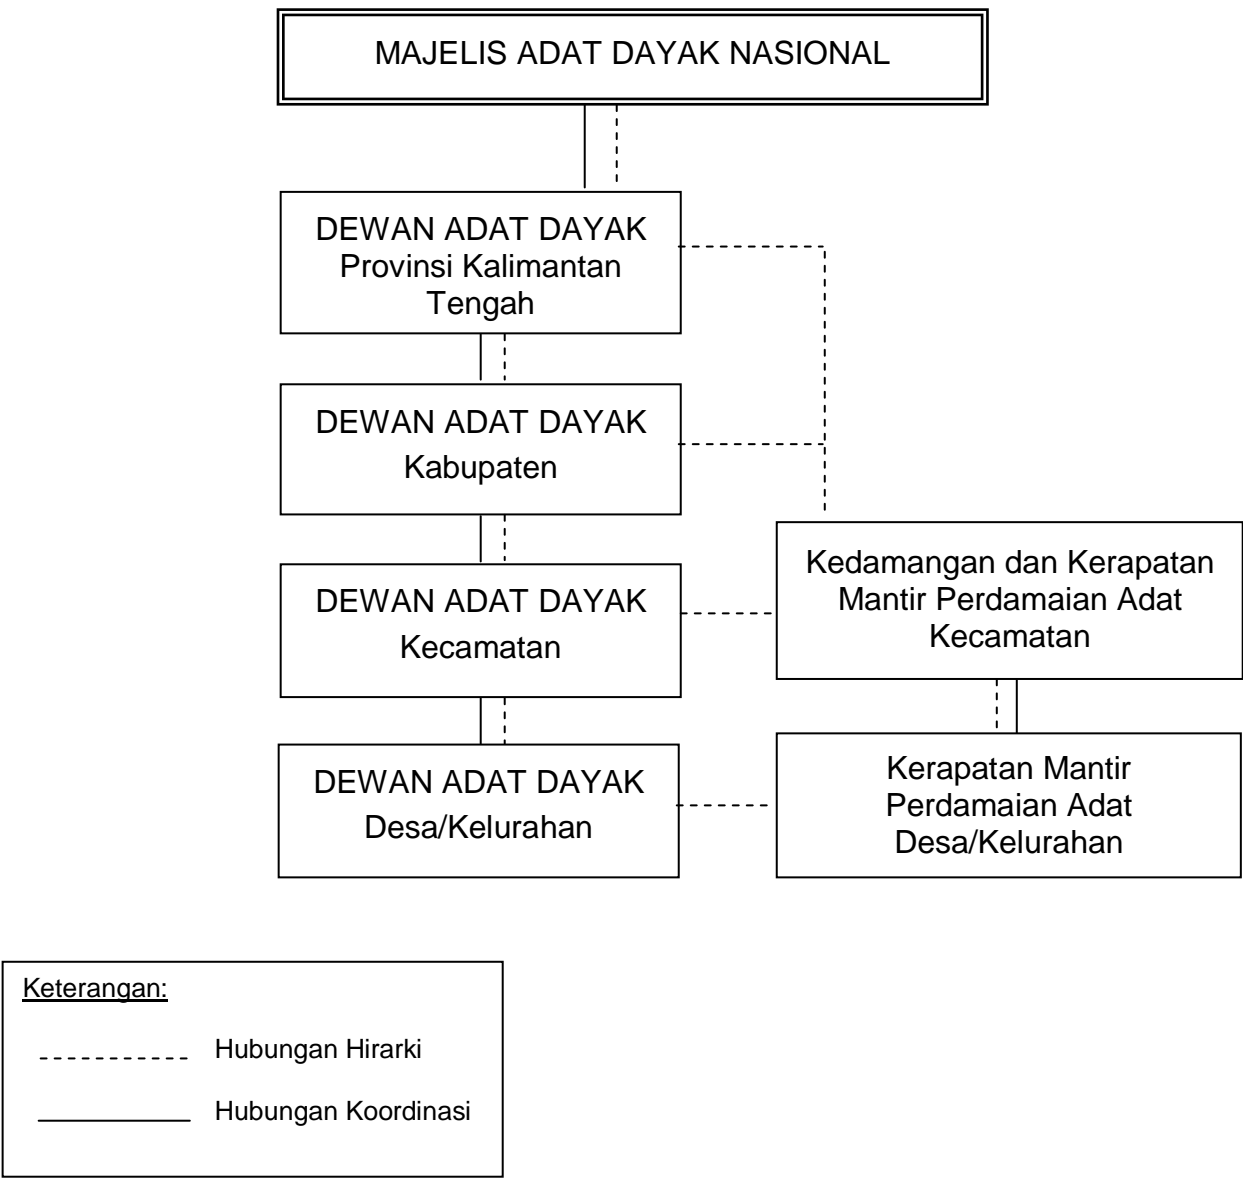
MAJELIS ADAT DAYAK NASIONAL

DEWAN ADAT DAYAK
Provinsi Kalimantan Tengah

DEWAN ADAT DAYAK
Kabupaten

DEWAN ADAT DAYAK
Kecamatan

DEWAN ADAT DAYAK
Desa/Kelurahan

Kedamangan dan Kerapatan Mantir Perdamaian Adat Kecamatan

Kerapatan Mantir Perdamaian Adat Desa/Kelurahan

Keterangan:

Hubungan Hirarki

Hubungan Koordinasi